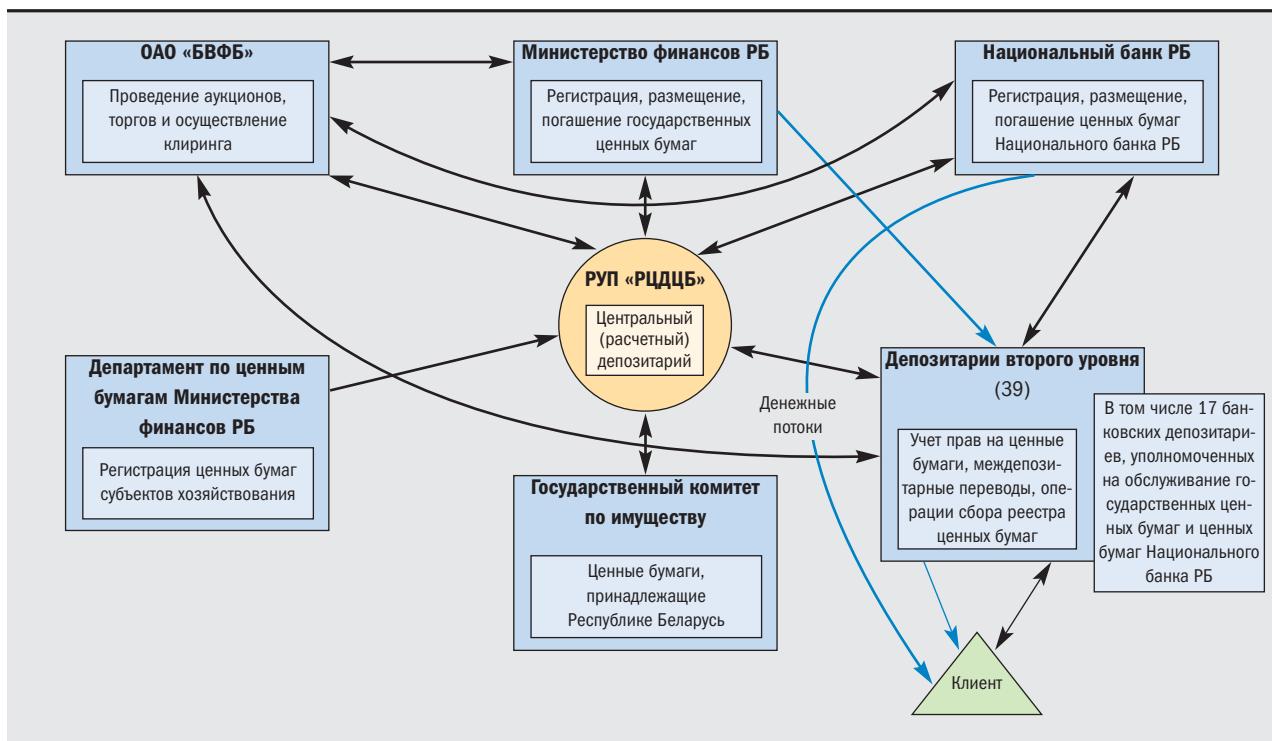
ОАО «БВФБ»

Проведение аукционов, торгов и осуществление клиринга

Министерство финансов РБ

Регистрация, размещение, погашение государственных ценных бумаг

Национальный банк РБ

Регистрация, размещение, погашение ценных бумаг Национального банка РБ

РУП «РЦДЦБ»

Центральный (расчетный) депозитарий

Департамент по ценным бумагам Министерства финансов РБ

Регистрация ценных бумаг субъектов хозяйствования

Денежные потоки

Депозитарии второго уровня (39)

Учет прав на ценные бумаги, междепозитарные переводы, операции сбора реестра ценных бумаг

В том числе 17 банковских депозитариев, уполномоченных на обслуживание государственных ценных бумаг и ценных бумаг Национального банка РБ

Государственный комитет по имуществу

Ценные бумаги, принадлежащие Республике Беларусь

Клиент